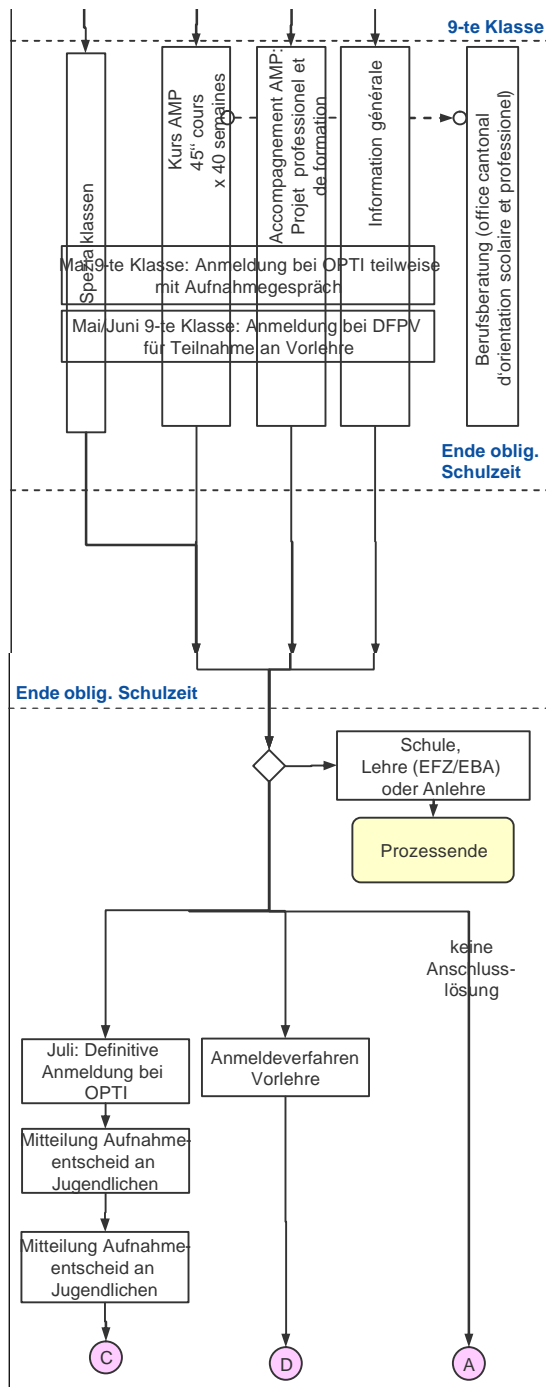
9-te Klasse

Spezialklassen

Kurs AMP 45'' cours x 40 semaines

Accompagnement AMP: Projet professionel et de formation

Information générale

Berufsberatung (office cantonal d'orientation scolaire et professionel)

Mai 9-te Klasse: Anmeldung bei OPTI teilweise mit Aufnahmegespräch

Mai/Juni 9-te Klasse: Anmeldung bei DFPV für Teilnahme an Vorlehre

Ende oblig. Schulzeit

Ende oblig. Schulzeit

Schule, Lehre (EFZ/EBA) oder Anlehre

Prozessende

keine Anschlusslösung

Juli: Definitive Anmeldung bei OPTI

Anmeldeverfahren Vorlehre

Mitteilung Aufnahmeentscheid an Jugendlichen

Mitteilung Aufnahmeentscheid an Jugendlichen

C

D

A